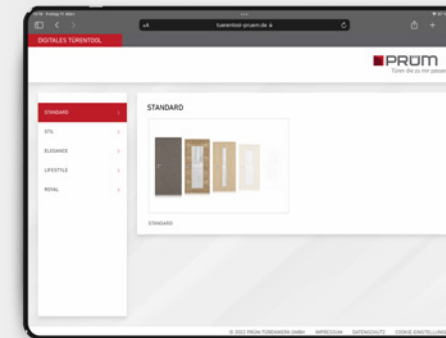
10:16 Freitag 11. März

türentool.prüm.de

DIGITALES TÜRENTOOL

PRÜM
Türen die zu mir passen

STANDARD
STIL
ELEGANCE
LIFESTYLE
ROYAL

STANDARD

STANDARD

© 2022 PRÜM-TÜRENWERK GMBH   IMPRESSUM   DATENSCHUTZ   COOKIE-EINSTELLUNG